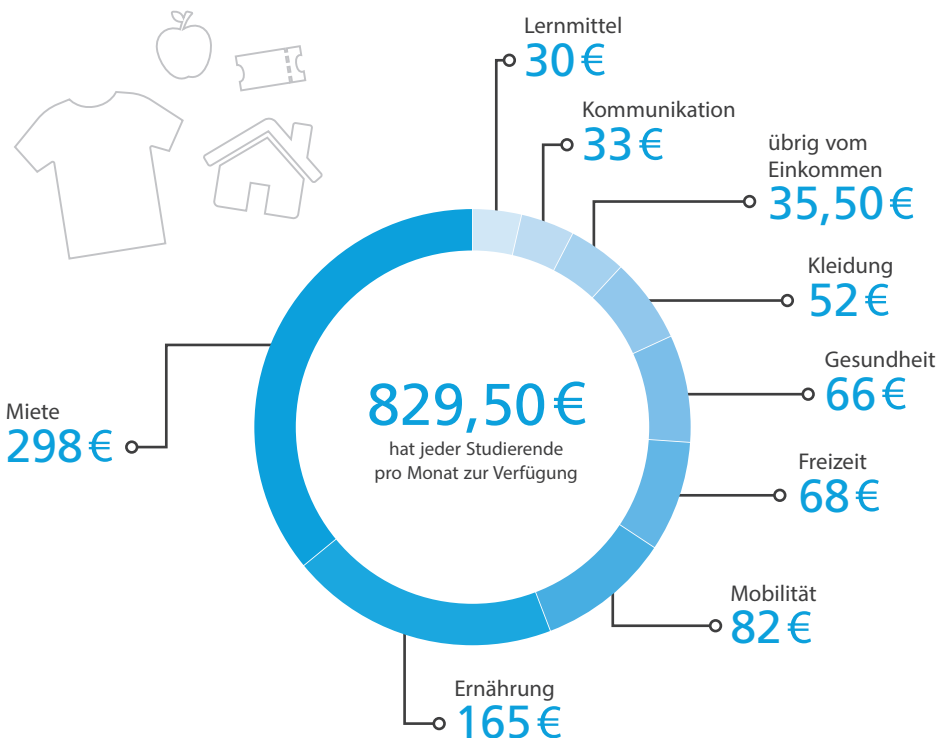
Lernmittel
30 €

Kommunikation
33 €

übrig vom Einkommen
35,50 €

Kleidung
52 €

Gesundheit
66 €

Freizeit
68 €

Mobilität
82 €

Ernährung
165 €

Miete
298 €

829,50 €
hat jeder Studierende pro Monat zur Verfügung